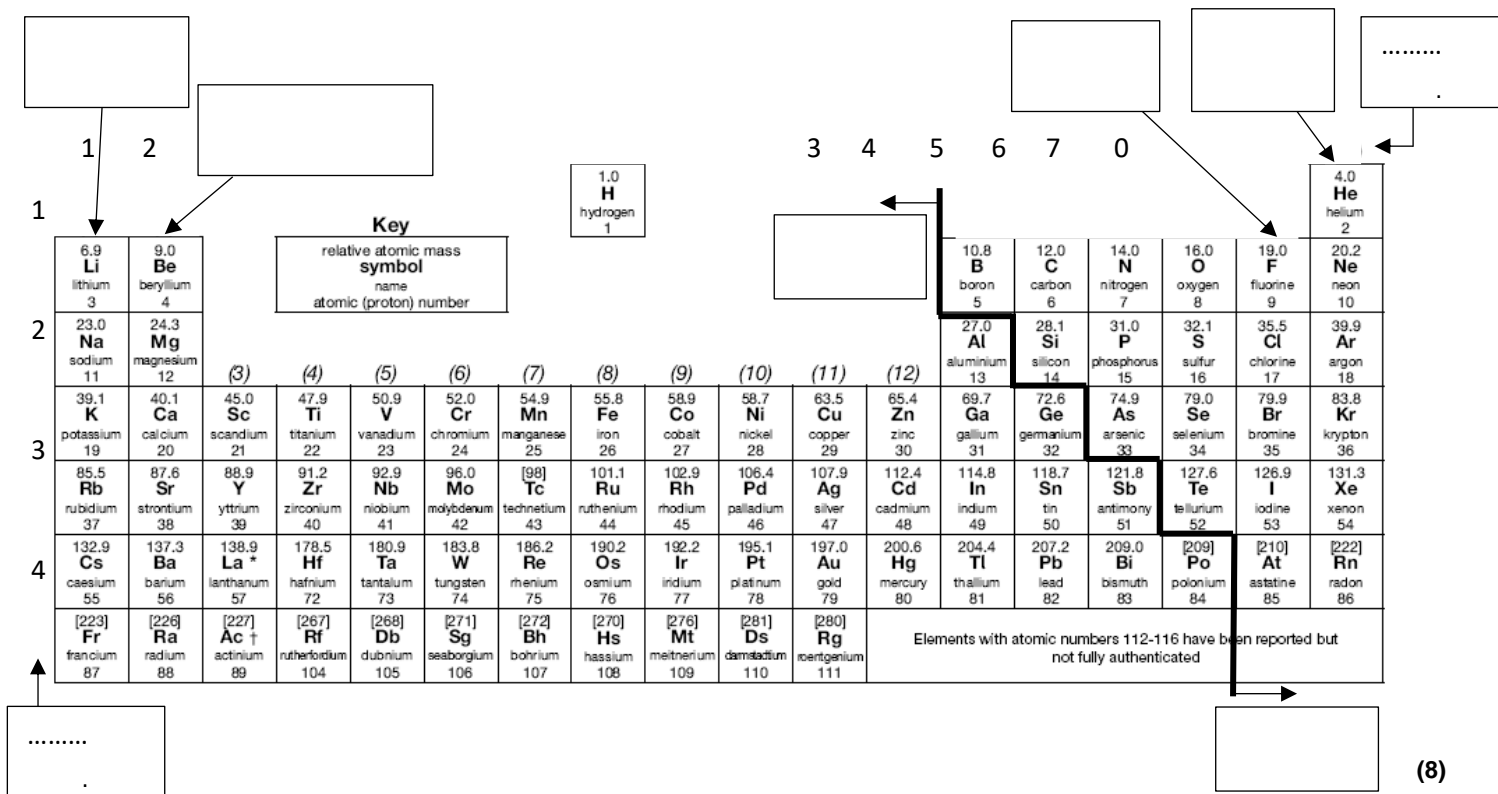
………
.

1 2

3 4 5 6 7 0

1

2

3

4

Key

| relative atomic mass |
|---|
| **symbol** |
| name |
| atomic (proton) number |

| | | | | | | | | | | | | | | | | | |
|---|---|---|---|---|---|---|---|---|---|---|---|---|---|---|---|---|---|
| | | | | | | | | 1.0 **H** hydrogen 1 | | | | | | | | | 4.0 **He** helium 2 |
| 6.9 **Li** lithium 3 | 9.0 **Be** beryllium 4 | | | | | | | | | | | 10.8 **B** boron 5 | 12.0 **C** carbon 6 | 14.0 **N** nitrogen 7 | 16.0 **O** oxygen 8 | 19.0 **F** fluorine 9 | 20.2 **Ne** neon 10 |
| 23.0 **Na** sodium 11 | 24.3 **Mg** magnesium 12 | (3) | (4) | (5) | (6) | (7) | (8) | (9) | (10) | (11) | (12) | 27.0 **Al** aluminium 13 | 28.1 **Si** silicon 14 | 31.0 **P** phosphorus 15 | 32.1 **S** sulfur 16 | 35.5 **Cl** chlorine 17 | 39.9 **Ar** argon 18 |
| 39.1 **K** potassium 19 | 40.1 **Ca** calcium 20 | 45.0 **Sc** scandium 21 | 47.9 **Ti** titanium 22 | 50.9 **V** vanadium 23 | 52.0 **Cr** chromium 24 | 54.9 **Mn** manganese 25 | 55.8 **Fe** iron 26 | 58.9 **Co** cobalt 27 | 58.7 **Ni** nickel 28 | 63.5 **Cu** copper 29 | 65.4 **Zn** zinc 30 | 69.7 **Ga** gallium 31 | 72.6 **Ge** germanium 32 | 74.9 **As** arsenic 33 | 79.0 **Se** selenium 34 | 79.9 **Br** bromine 35 | 83.8 **Kr** krypton 36 |
| 85.5 **Rb** rubidium 37 | 87.6 **Sr** strontium 38 | 88.9 **Y** yttrium 39 | 91.2 **Zr** zirconium 40 | 92.9 **Nb** niobium 41 | 96.0 **Mo** molybdenum 42 | [98] **Tc** technetium 43 | 101.1 **Ru** ruthenium 44 | 102.9 **Rh** rhodium 45 | 106.4 **Pd** palladium 46 | 107.9 **Ag** silver 47 | 112.4 **Cd** cadmium 48 | 114.8 **In** indium 49 | 118.7 **Sn** tin 50 | 121.8 **Sb** antimony 51 | 127.6 **Te** tellurium 52 | 126.9 **I** iodine 53 | 131.3 **Xe** xenon 54 |
| 132.9 **Cs** caesium 55 | 137.3 **Ba** barium 56 | 138.9 **La \*** lanthanum 57 | 178.5 **Hf** hafnium 72 | 180.9 **Ta** tantalum 73 | 183.8 **W** tungsten 74 | 186.2 **Re** rhenium 75 | 190.2 **Os** osmium 76 | 192.2 **Ir** iridium 77 | 195.1 **Pt** platinum 78 | 197.0 **Au** gold 79 | 200.6 **Hg** mercury 80 | 204.4 **Tl** thallium 81 | 207.2 **Pb** lead 82 | 209.0 **Bi** bismuth 83 | [209] **Po** polonium 84 | [210] **At** astatine 85 | [222] **Rn** radon 86 |
| [223] **Fr** francium 87 | [226] **Ra** radium 88 | [227] **Ac †** actinium 89 | [267] **Rf** rutherfordium 104 | [268] **Db** dubnium 105 | [271] **Sg** seaborgium 106 | [272] **Bh** bohrium 107 | [270] **Hs** hassium 108 | [276] **Mt** meitnerium 109 | [281] **Ds** darmstadtium 110 | [280] **Rg** roentgenium 111 | Elements with atomic numbers 112-116 have been reported but not fully authenticated | | | | | | |

………
.

(8)